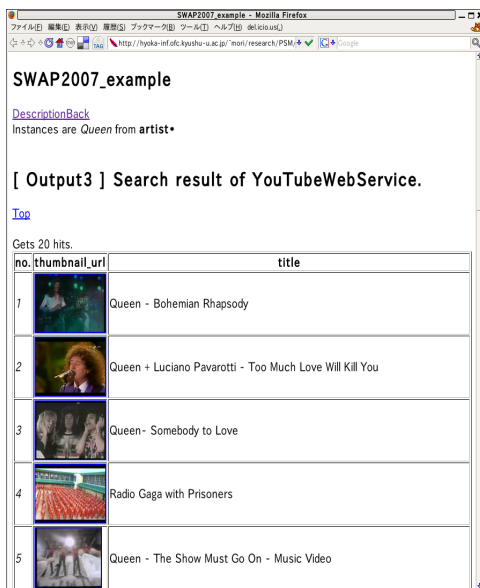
SWAP2007_example - Mozilla Firefox
ファイル(F) 編集(E) 表示(V) 履歴(S) ブックマーク(B) ツール(T) ヘルプ(H) del.icio.us(.)
TAG http://hyoka-inf.ofc.kyushu-u.ac.jp/~mori/research/PSM/ Google

SWAP2007_example

DescriptionBack
Instances are *Queen* from **artist**•

[ Output3 ] Search result of YouTubeWebService.

Top

Gets 20 hits.

| no. | thumbnail_url | title |
|---|---|---|
| 1 | | Queen - Bohemian Rhapsody |
| 2 | | Queen + Luciano Pavarotti - Too Much Love Will Kill You |
| 3 | | Queen- Somebody to Love |
| 4 | | Radio Gaga with Prisoners |
| 5 | | Queen - The Show Must Go On - Music Video |